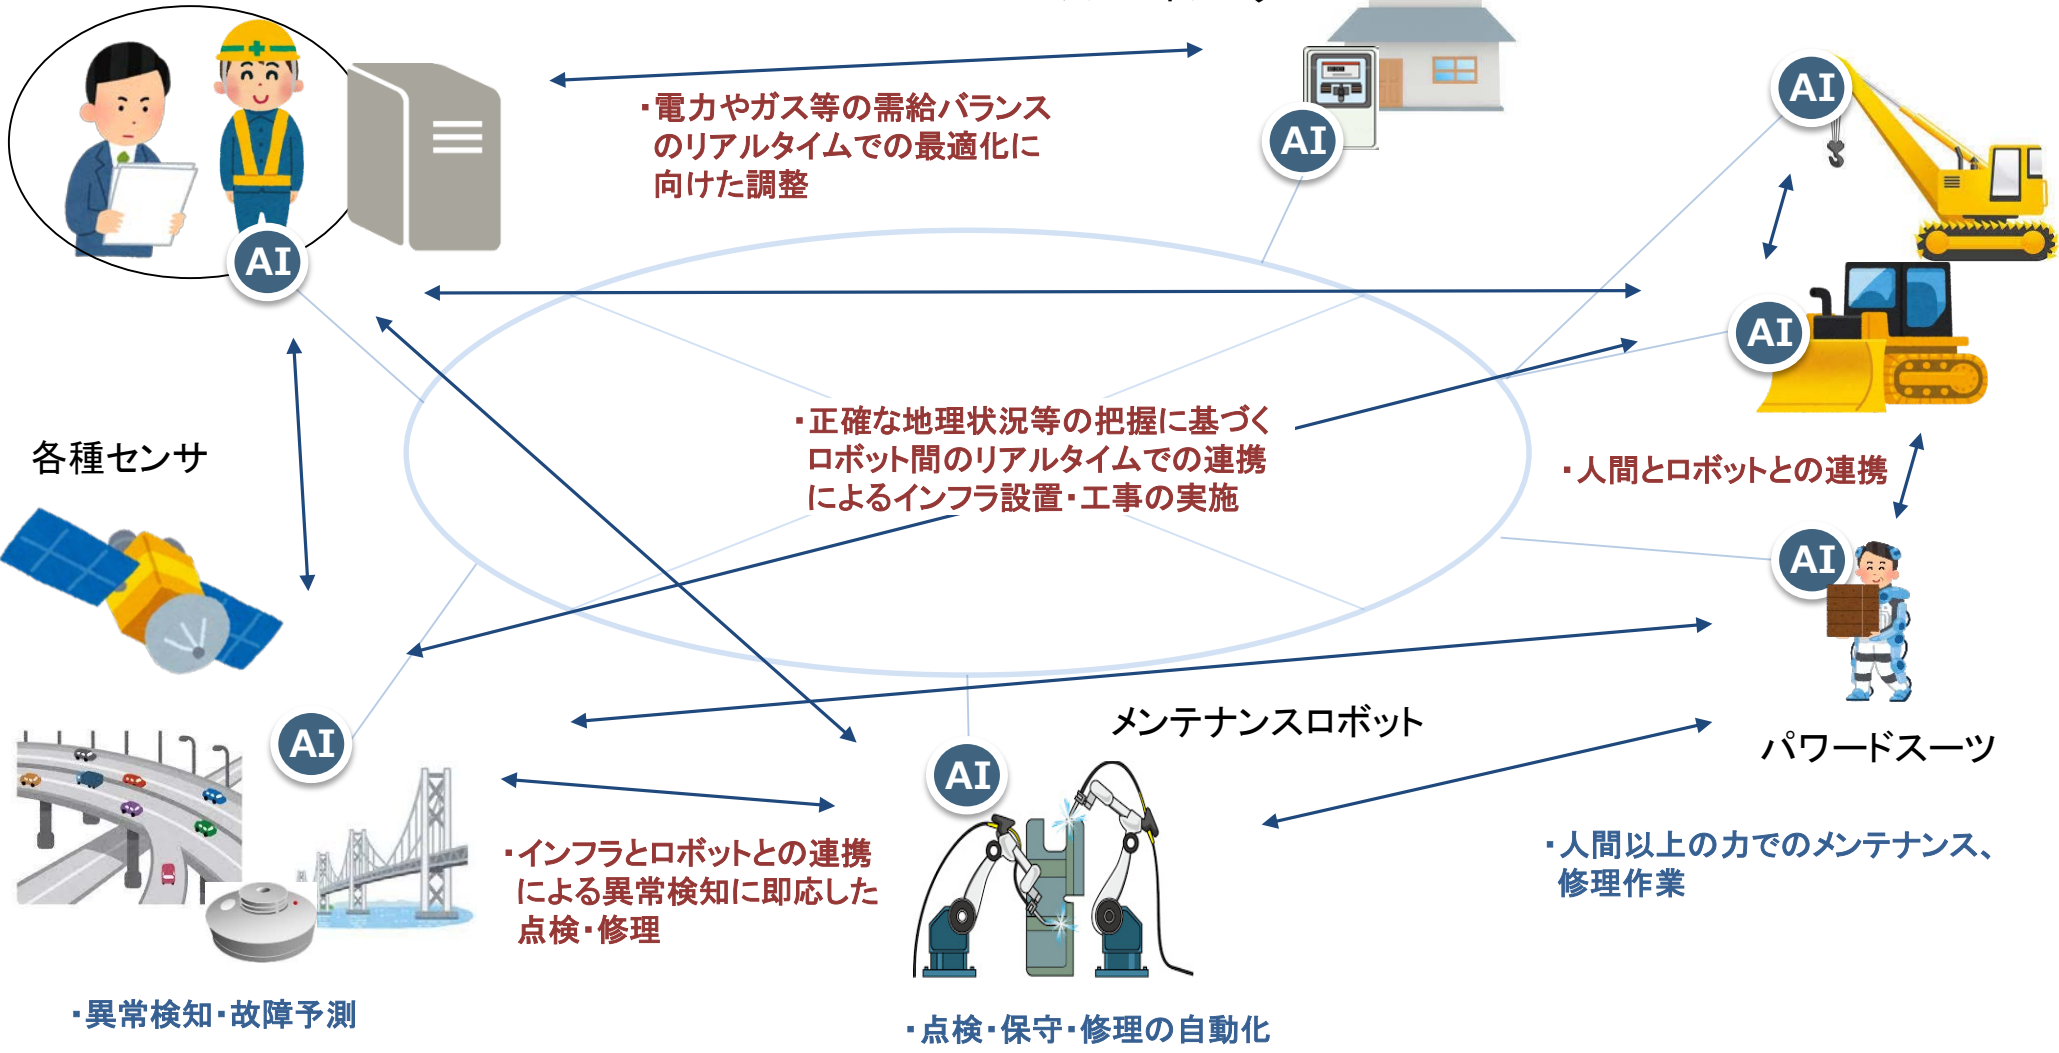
AI

・電力やガス等の需給バランスのリアルタイムでの最適化に向けた調整

AI

AI

AI

・正確な地理状況等の把握に基づくロボット間のリアルタイムでの連携によるインフラ設置・工事の実施

各種センサ

・人間とロボットとの連携

AI

AI

メンテナンスロボット

パワードスーツ

AI

・インフラとロボットとの連携による異常検知に即応した点検・修理

・人間以上の力でのメンテナンス、修理作業

・異常検知・故障予測

・点検・保守・修理の自動化